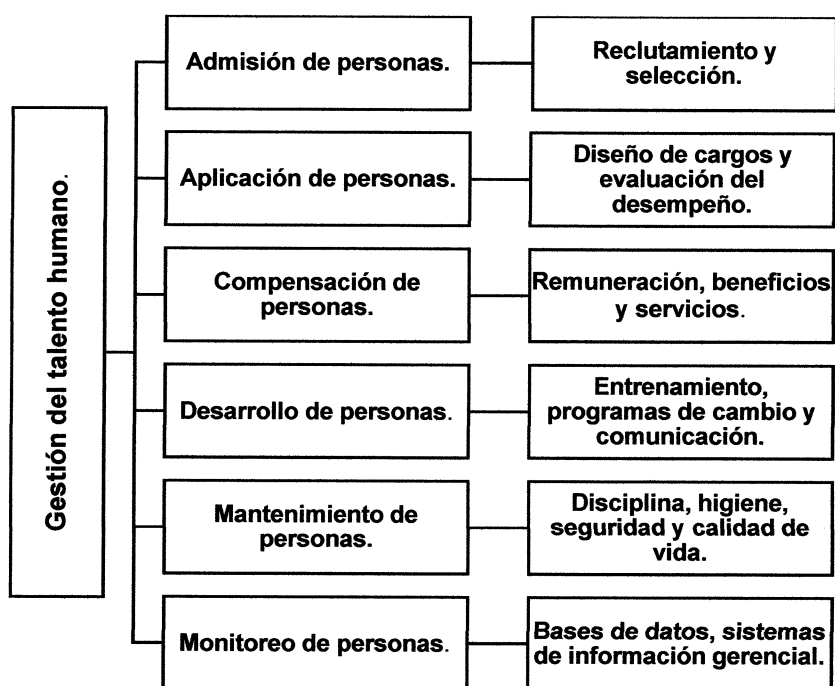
Gestión del talento humano.

Admisión de personas.

Reclutamiento y selección.

Aplicación de personas.

Diseño de cargos y evaluación del desempeño.

Compensación de personas.

Remuneración, beneficios y servicios.

Desarrollo de personas.

Entrenamiento, programas de cambio y comunicación.

Mantenimiento de personas.

Disciplina, higiene, seguridad y calidad de vida.

Monitoreo de personas.

Bases de datos, sistemas de información gerencial.